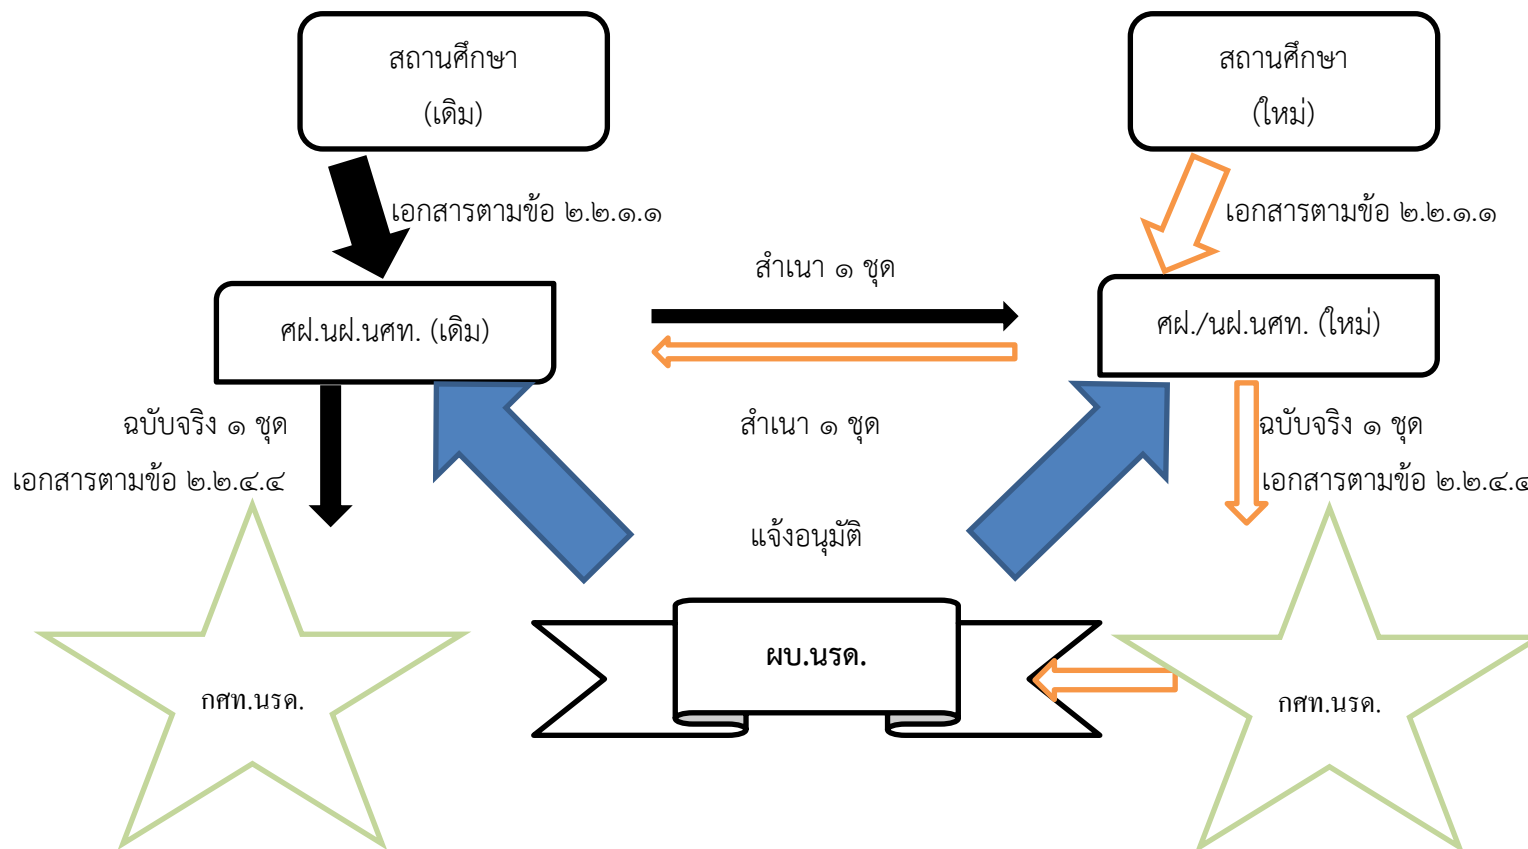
สถานศึกษา
(เดิม)

สถานศึกษา
(ใหม่)

เอกสารตามข้อ ๒.๒.๑.๑

เอกสารตามข้อ ๒.๒.๑.๑

สำเนา ๑ ชุด

ศฝ.นฝ.นศท. (เดิม)

ศฝ./นฝ.นศท. (ใหม่)

ฉบับจริง ๑ ชุด
เอกสารตามข้อ ๒.๒.๔.๔

สำเนา ๑ ชุด

ฉบับจริง ๑ ชุด
เอกสารตามข้อ ๒.๒.๔.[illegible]

แจ้งอนุมัติ

ผบ.นรด.

กศท.นรด.

กศท.นรด.